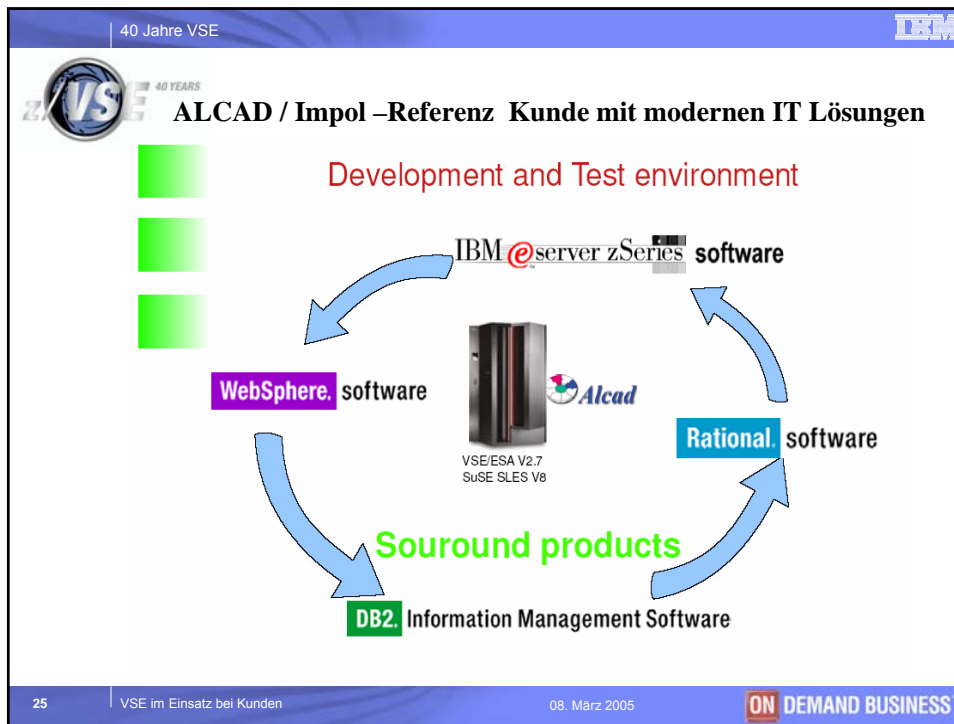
40 Jahre VSE

IBM

z/VSE 40 YEARS

ALCAD / Impol –Referenz Kunde mit modernen IT Lösungen

Development and Test environment

IBM eserver zSeries software

WebSphere. software

Alcad

VSE/ESA V2.7
SuSE SLES V8

Rational. software

Souround products

DB2. Information Management Software

25 VSE im Einsatz bei Kunden 08. März 2005 ON DEMAND BUSINESS